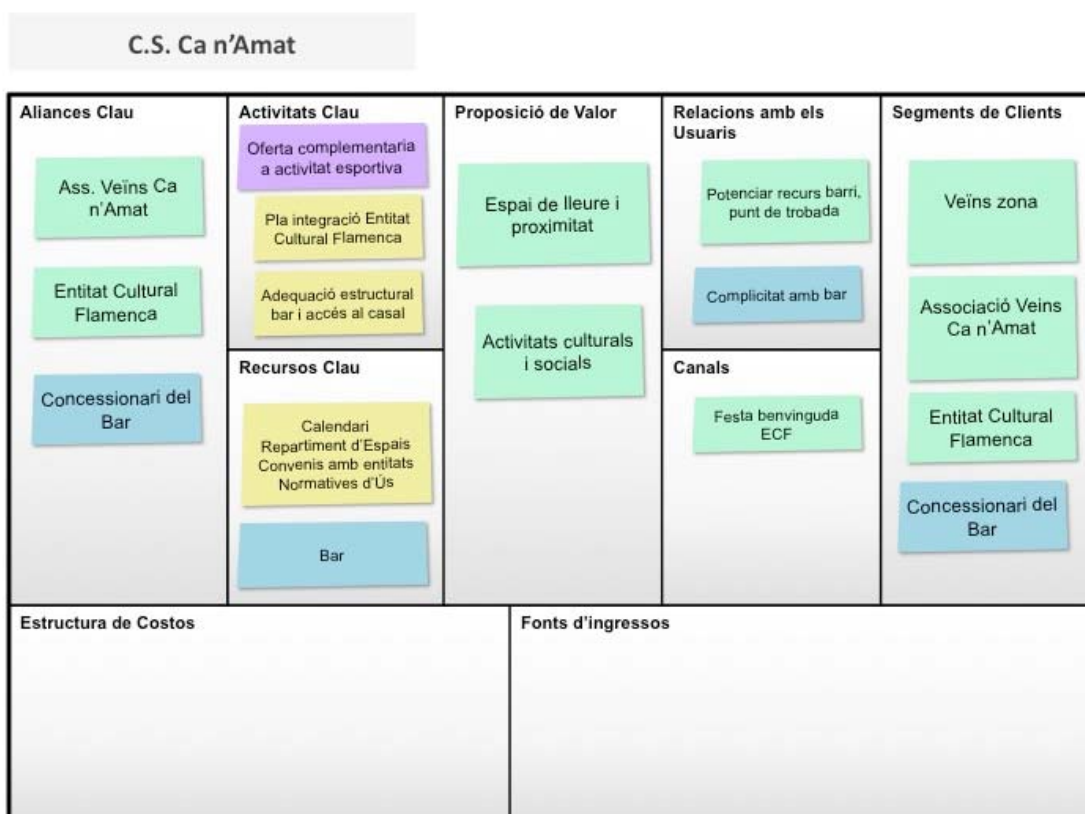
C.S. Ca n'Amat

Aliances Clau

Ass. Veïns Ca n'Amat

Entitat Cultural Flamenca

Concessionari del Bar

Activitats Clau

Oferta complementaria a activitat esportiva

Pla integració Entitat Cultural Flamenca

Adequació estructural bar i accés al casal

Recursos Clau

Calendari
Repartiment d'Espais
Convenis amb entitats
Normatives d'Ús

Bar

Proposició de Valor

Espai de lleure i proximitat

Activitats culturals i socials

Relacions amb els Usuaris

Potenciar recurs barri, punt de trobada

Complicitat amb bar

Canals

Festa benvinguda ECF

Segments de Clients

Veïns zona

Associació Veins Ca n'Amat

Entitat Cultural Flamenca

Concessionari del Bar

Estructura de Costos

Fonts d'ingressos